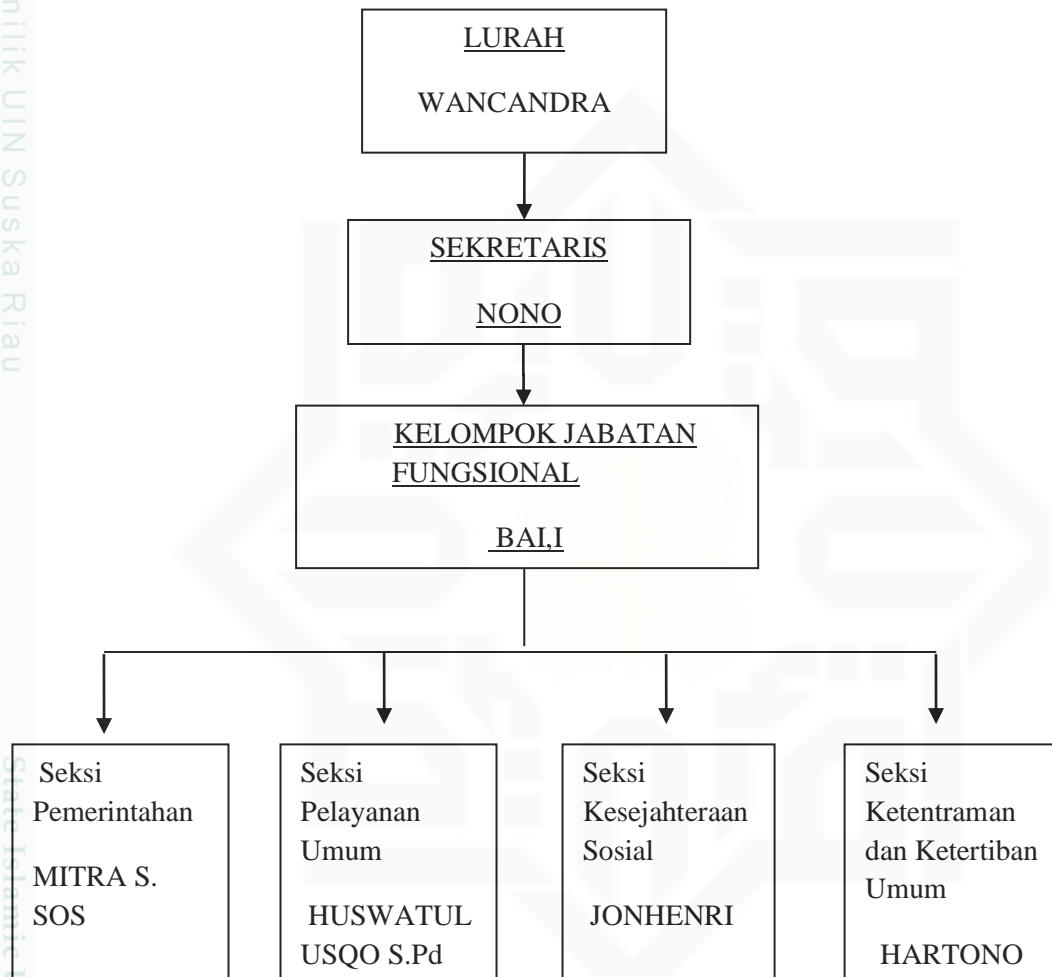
milik UIN Suska Riau

LURAH

WANCANDRA

SEKRETARIS

NONO

KELOMPOK JABATAN FUNGSIONAL

BAI,I

Seksi Pemerintahan

MITRA S. SOS

Seksi Pelayanan Umum

HUSWATUL USQO S.Pd

Seksi Kesejahteraan Sosial

JONHENRI

Seksi Ketentraman dan Ketertiban Umum

HARTONO

State Islamic